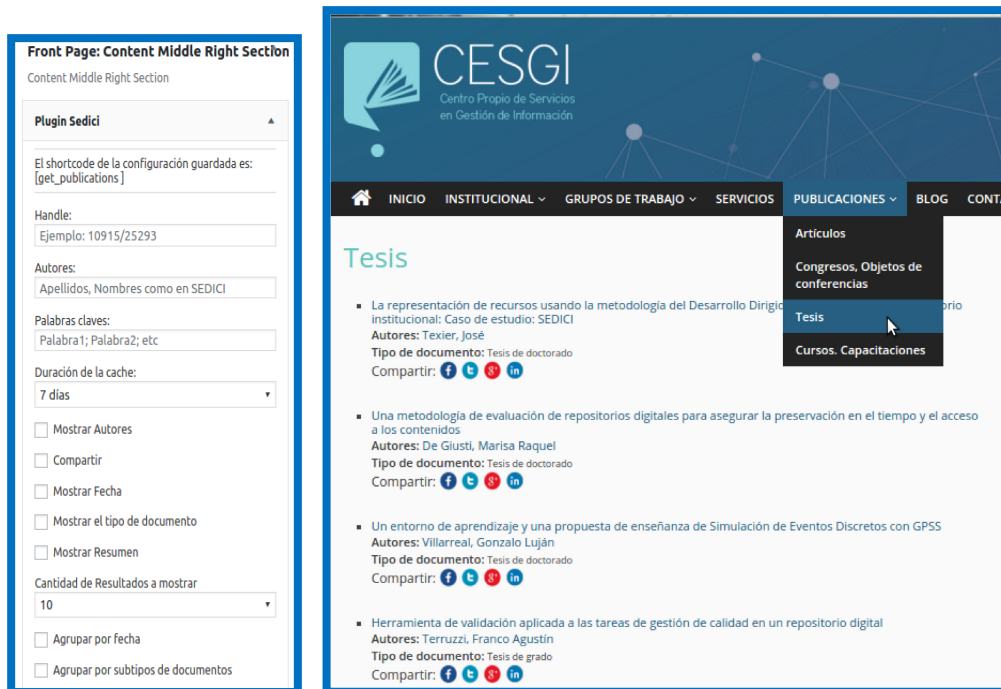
Front Page: Content Middle Right Section
Content Middle Right Section

Plugin Sedici

El shortcode de la configuración guardada es: [get_publications ]

Handle:
Ejemplo: 10915/25293

Autores:
Apellidos, Nombres como en SEDICI

Palabras claves:
Palabra1; Palabra2; etc

Duración de la cache:
7 días

Mostrar Autores
Compartir
Mostrar Fecha
Mostrar el tipo de documento
Mostrar Resumen

Cantidad de Resultados a mostrar
10

Agrupar por fecha
Agrupar por subtipos de documentos

CESGI
Centro Propio de Servicios en Gestión de Información

INICIO INSTITUCIONAL GRUPOS DE TRABAJO SERVICIOS PUBLICACIONES BLOG CONTA

Artículos
Congresos, Objetos de conferencias
Tesis
Cursos. Capacitaciones

Tesis

La representación de recursos usando la metodología del Desarrollo Dirigi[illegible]orio institucional: Caso de estudio: SEDICI
Autores: Texier, José
Tipo de documento: Tesis de doctorado
Compartir:

Una metodología de evaluación de repositorios digitales para asegurar la preservación en el tiempo y el acceso a los contenidos
Autores: De Giusti, Marisa Raquel
Tipo de documento: Tesis de doctorado
Compartir:

Un entorno de aprendizaje y una propuesta de enseñanza de Simulación de Eventos Discretos con GPSS
Autores: Villarreal, Gonzalo Luján
Tipo de documento: Tesis de doctorado
Compartir:

Herramienta de validación aplicada a las tareas de gestión de calidad en un repositorio digital
Autores: Terruzzi, Franco Agustín
Tipo de documento: Tesis de grado
Compartir: